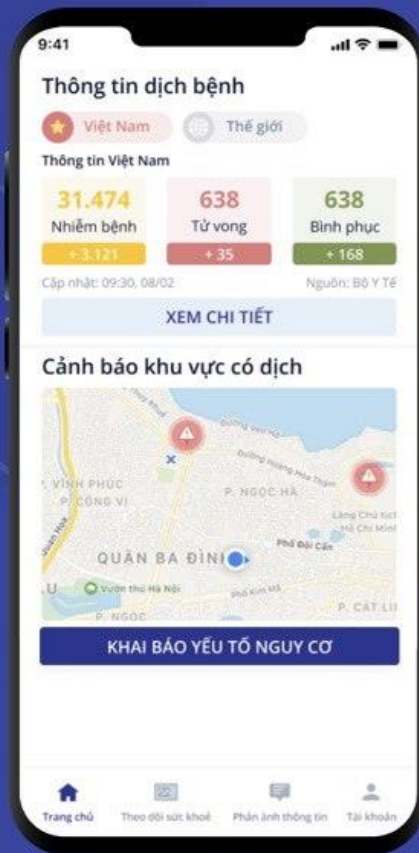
9:41

Thông tin dịch bệnh

Việt Nam

Thế giới

Thông tin Việt Nam

| 31.474 | 638 | 638 |
|---|---|---|
| Nhiễm bệnh | Tử vong | Bình phục |
| + 3.121 | + 35 | + 168 |

Cập nhật: 09:30, 08/02

Nguồn: Bộ Y Tế

XEM CHI TIẾT

Cảnh báo khu vực có dịch

Đường Thụy Khuê

Đường Hoàng Hoa Thám

P. VĨNH PHÚC

P. CỐNG VỊ

P. NGỌC HÀ

Lăng Chủ tịch Hồ Chí Minh

Phố Đội Cấn

QUẬN BA ĐÌNH

Vườn thú Hà Nội

Phố Kim Mã

P. NGỌC

P. CÁT LI

KHAI BÁO YẾU TỐ NGUY CƠ

Trang chủ

Theo dõi sức khoẻ

Phản ánh thông tin

Tài khoản